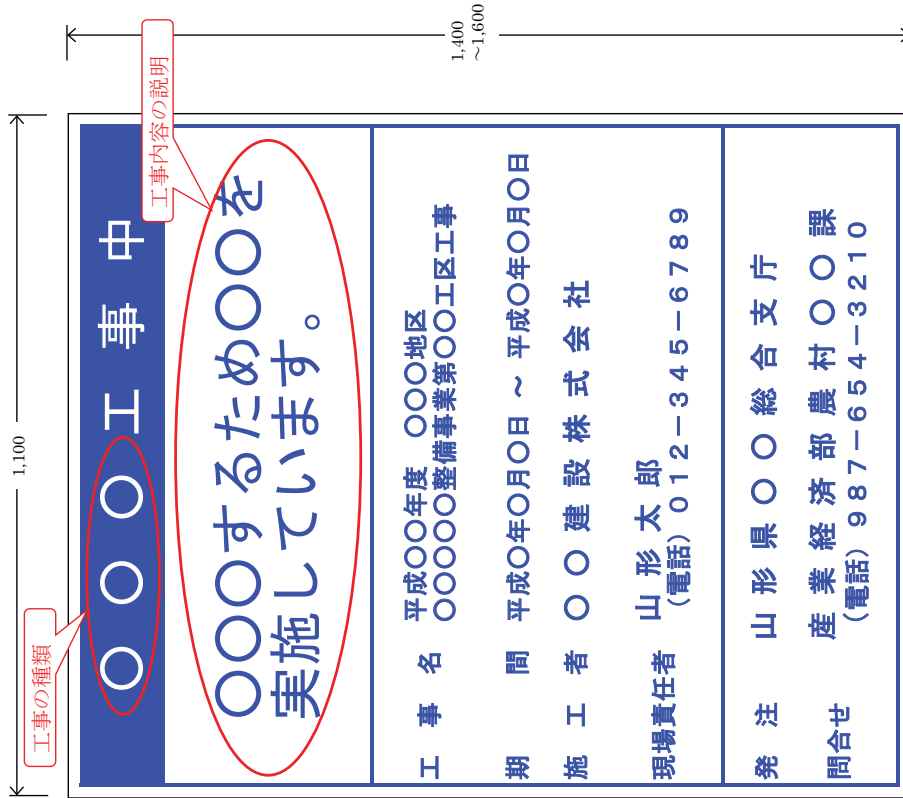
1,400 ~1,600

1,100

工事内容の説明

工事の種類

○○○工事中

○○○するため○○を実施しています。

工事名 平成○○年度 ○○○地区 ○○○○整備事業第○○工区工事

期間 平成○年○月○日 ~ 平成○年○月○日

施工者 ○○建設株式会社

現場責任者 山形太郎 (電話)012-345-6789

発注 山形県○○総合支庁

問合せ 産業経済部農村○○課 (電話)987-654-3210